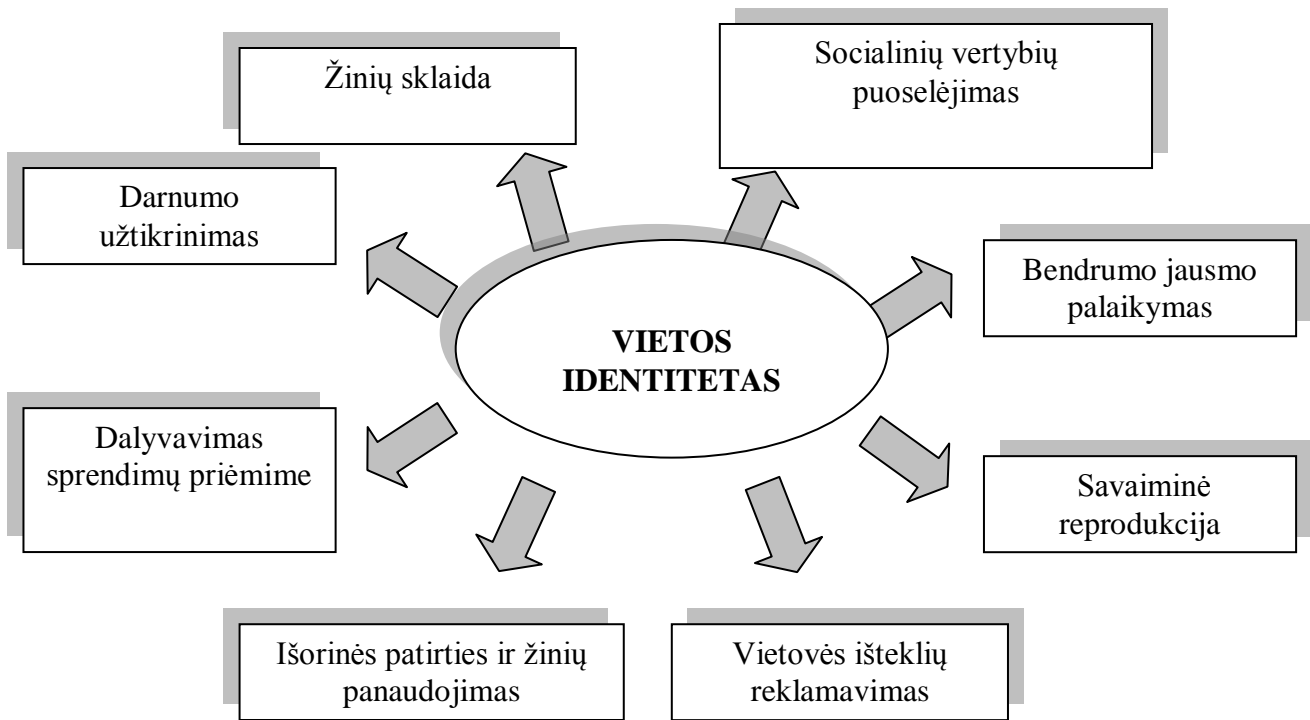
Žinių sklaida

Socialinių vertybių puoselėjimas

Darnumo užtikrinimas

Bendrumo jausmo palaikymas

VIETOS IDENTITETAS

Dalyvavimas sprendimų priėmime

Savaiminė reprodukcija

Išorinės patirties ir žinių panaudojimas

Vietovės išteklių reklamavimas